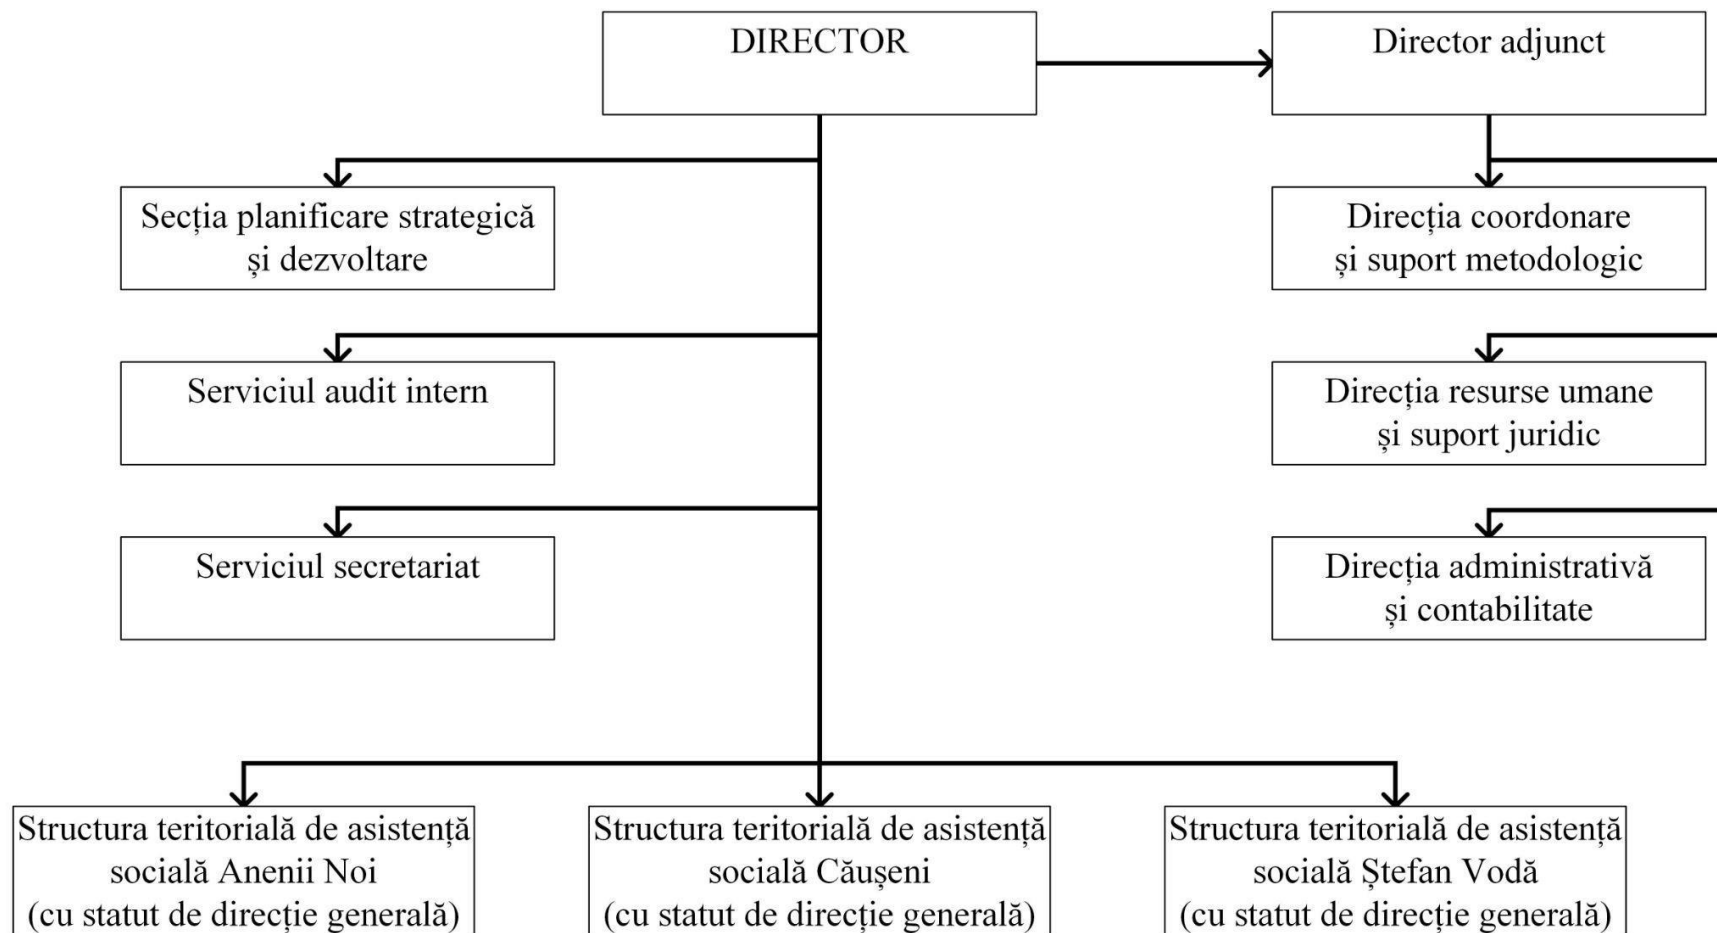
DIRECTOR

Director adjunct

Secția planificare strategică și dezvoltare

Serviciul audit intern

Serviciul secretariat

Direcția coordonare și suport metodologic

Direcția resurse umane și suport juridic

Direcția administrativă și contabilitate

Structura teritorială de asistență socială Anenii Noi (cu statut de direcție generală)

Structura teritorială de asistență socială Căușeni (cu statut de direcție generală)

Structura teritorială de asistență socială Ștefan Vodă (cu statut de direcție generală)